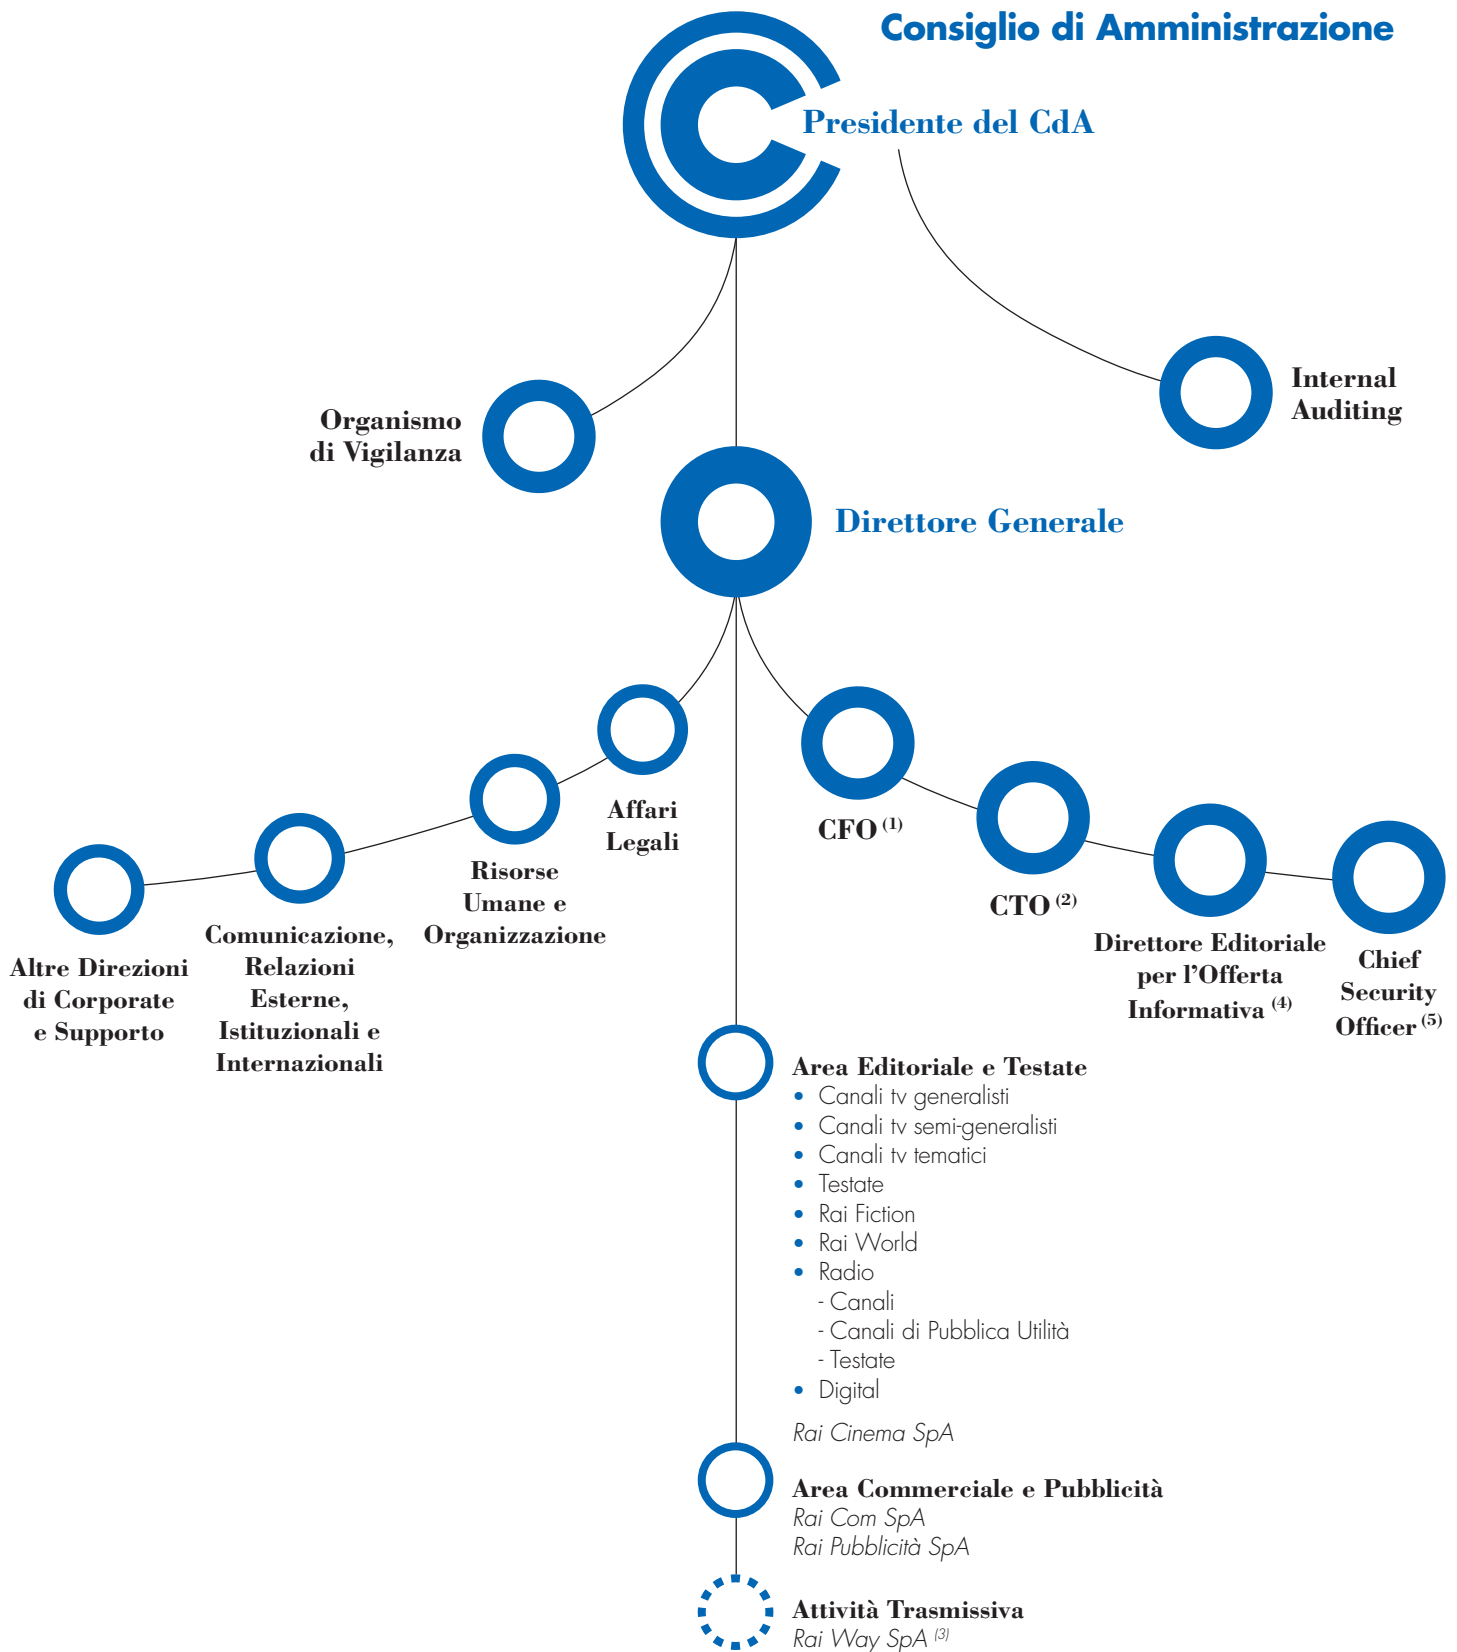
Consiglio di Amministrazione

Presidente del CdA

Organismo di Vigilanza

Internal Auditing

Direttore Generale

Affari Legali

Risorse Umane e Organizzazione

Comunicazione, Relazioni Esterne, Istituzionali e Internazionali

Altre Direzioni di Corporate e Supporto

CFO $^{(1)}$

CTO $^{(2)}$

Direttore Editoriale per l’Offerta Informativa $^{(4)}$

Chief Security Officer $^{(5)}$

Area Editoriale e Testate
- Canali tv generalisti
- Canali tv semi-generalisti
- Canali tv tematici
- Testate
- Rai Fiction
- Rai World
- Radio
  - Canali
  - Canali di Pubblica Utilità
  - Testate
- Digital

Rai Cinema SpA

Area Commerciale e Pubblicità
Rai Com SpA
Rai Pubblicità SpA

Attività Trasmissiva
Rai Way SpA $^{(3)}$